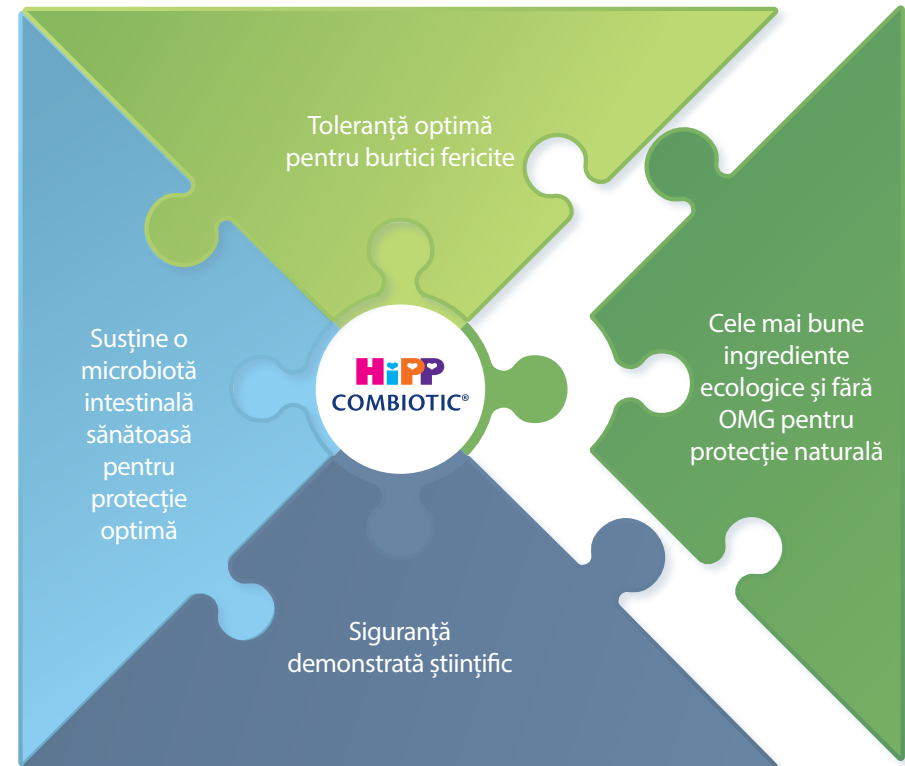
Toleranță optimă pentru burtici fericite

Susține o microbiotă intestinală sănătoasă pentru protecție optimă

HiPP COMBIOTIC®

Cele mai bune ingrediente ecologice și fără OMG pentru protecție naturală

Siguranță demonstrată științific